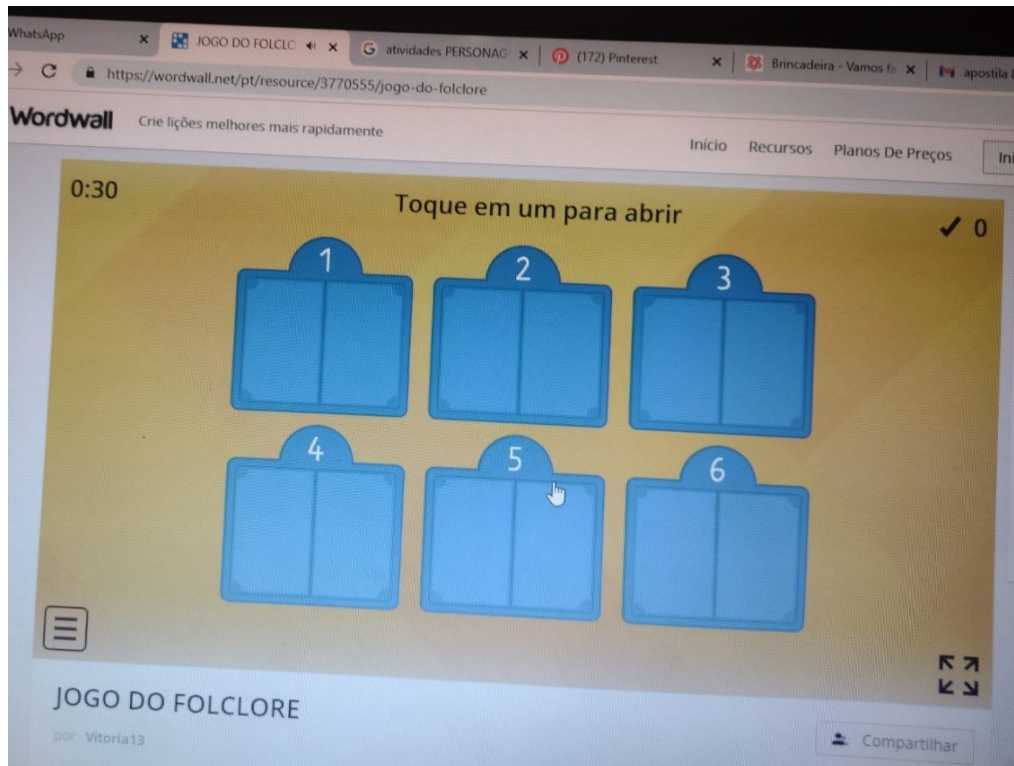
WhatsApp ×
JOGO DO FOLCLO ×
atividades PERSONAG ×
(172) Pinterest ×
Brincadeira - Vamos fa ×
apostila

https://wordwall.net/pt/resource/3770555/jogo-do-folclore

Wordwall Crie lições melhores mais rapidamente

Início Recursos Planos De Preços Ini

0:30

Toque em um para abrir

✓ 0

1 2 3

4 5 6

JOGO DO FOLCLORE

por Vitoria13

Compartilhar